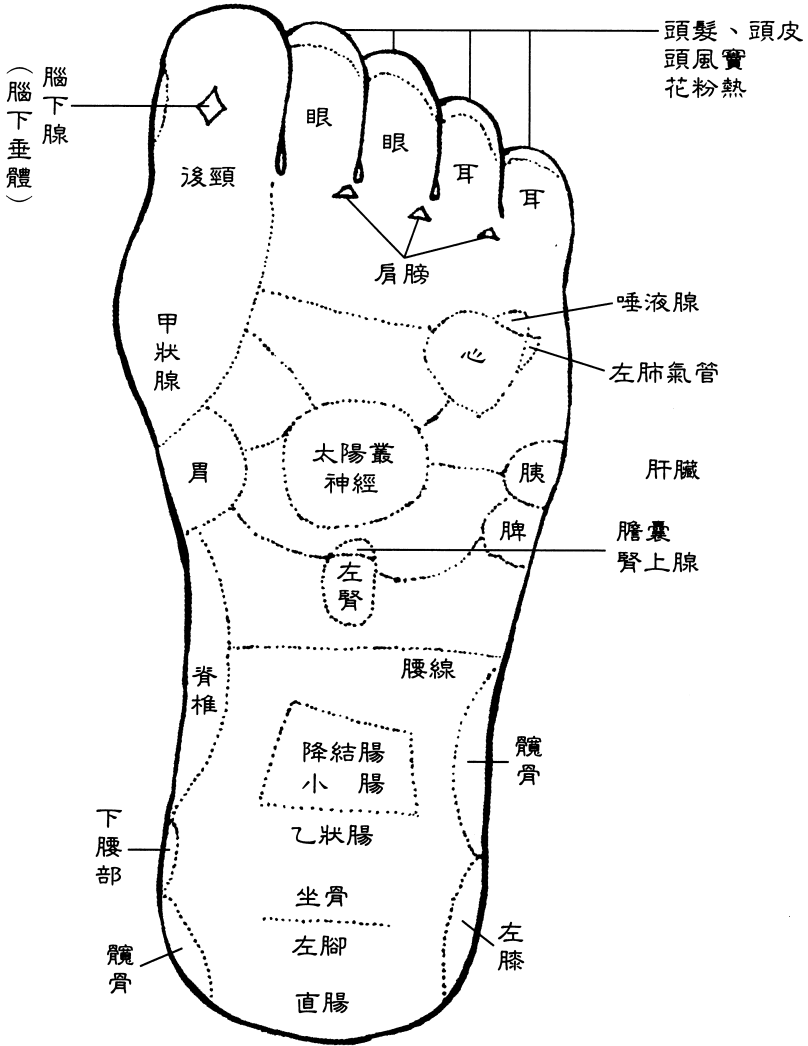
頭髮、頭皮
頭風實
花粉熱

腦下腺
(腦下垂體)

後頸
眼
眼
耳
耳
肩膀

甲狀腺
唾液腺
心
左肺氣管

胃
太陽叢神經
胰
肝臟
脾
膽囊
腎上腺
左腎

脊椎
腰線
降結腸
小腸
髖骨
下腰部
乙狀腸
坐骨
左腳
左膝
髖骨
直腸